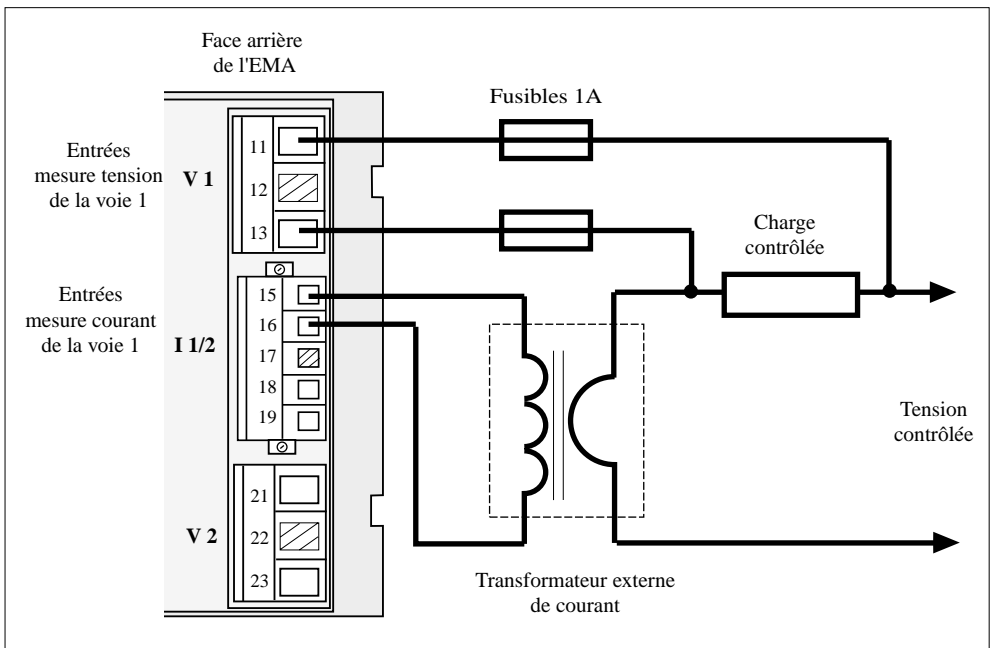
Face arrière de l'EMA

Fusibles 1A

Entrées mesure tension de la voie 1

V 1

11

12

13

Charge contrôlée

Entrées mesure courant de la voie 1

I 1/2

15

16

17

18

19

Tension contrôlée

V 2

21

22

23

Transformateur externe de courant